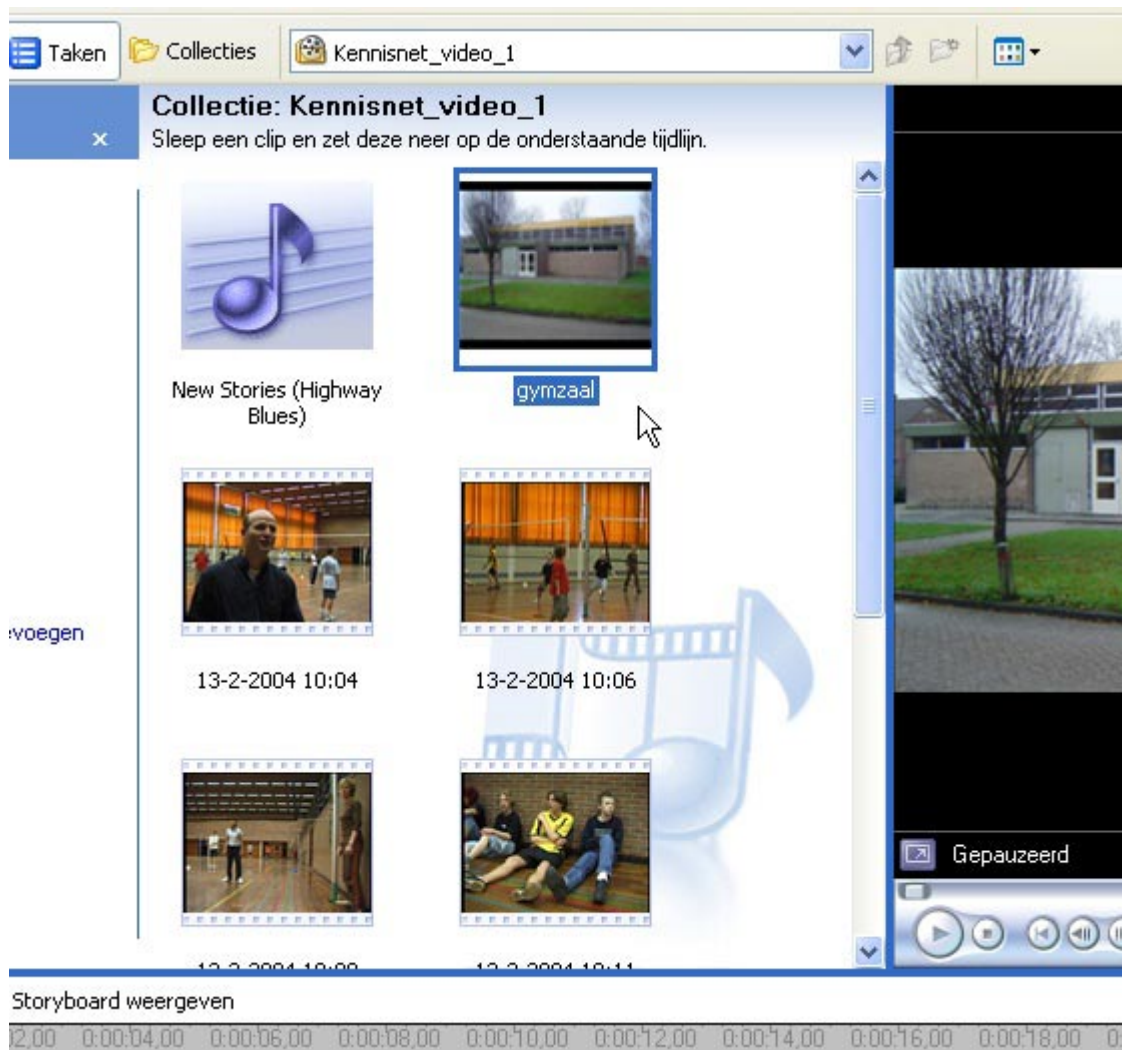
Taken Collecties Kennisnet_video_1

Collectie: Kennisnet_video_1
Sleep een clip en zet deze neer op de onderstaande tijdlijn.

New Stories (Highway Blues)

gymzaal

:voegen

13-2-2004 10:04

13-2-2004 10:06

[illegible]

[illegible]

Gepauzeerd

Storyboard weergeven

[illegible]2,00 0:00:04,00 0:00:06,00 0:00:08,00 0:00:10,00 0:00:12,00 0:00:14,00 0:00:16,00 0:00:18,00 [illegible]